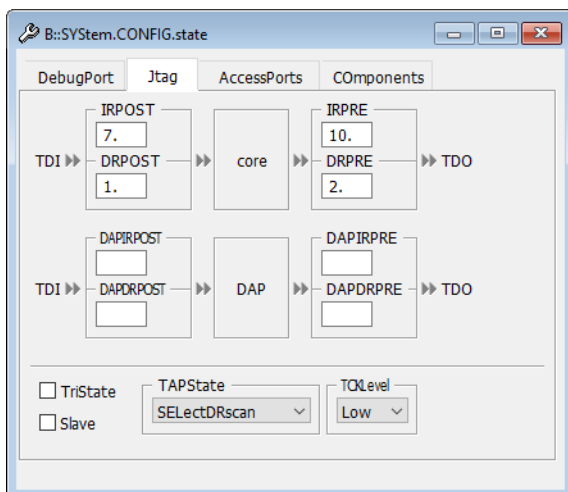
B::SYStem.CONFIG.state

DebugPort
Jtag
AccessPorts
COmponents

IRPOST
7.
TDI
DRPOST
1.
core
IRPRE
10.
DRPRE
2.
TDO

DAPIRPOST
TDI
DAPDRPOST
DAP
DAPIRPRE
DAPDRPRE
TDO

TriState
Slave
TAPState
SELectDRscan
TCKLevel
Low